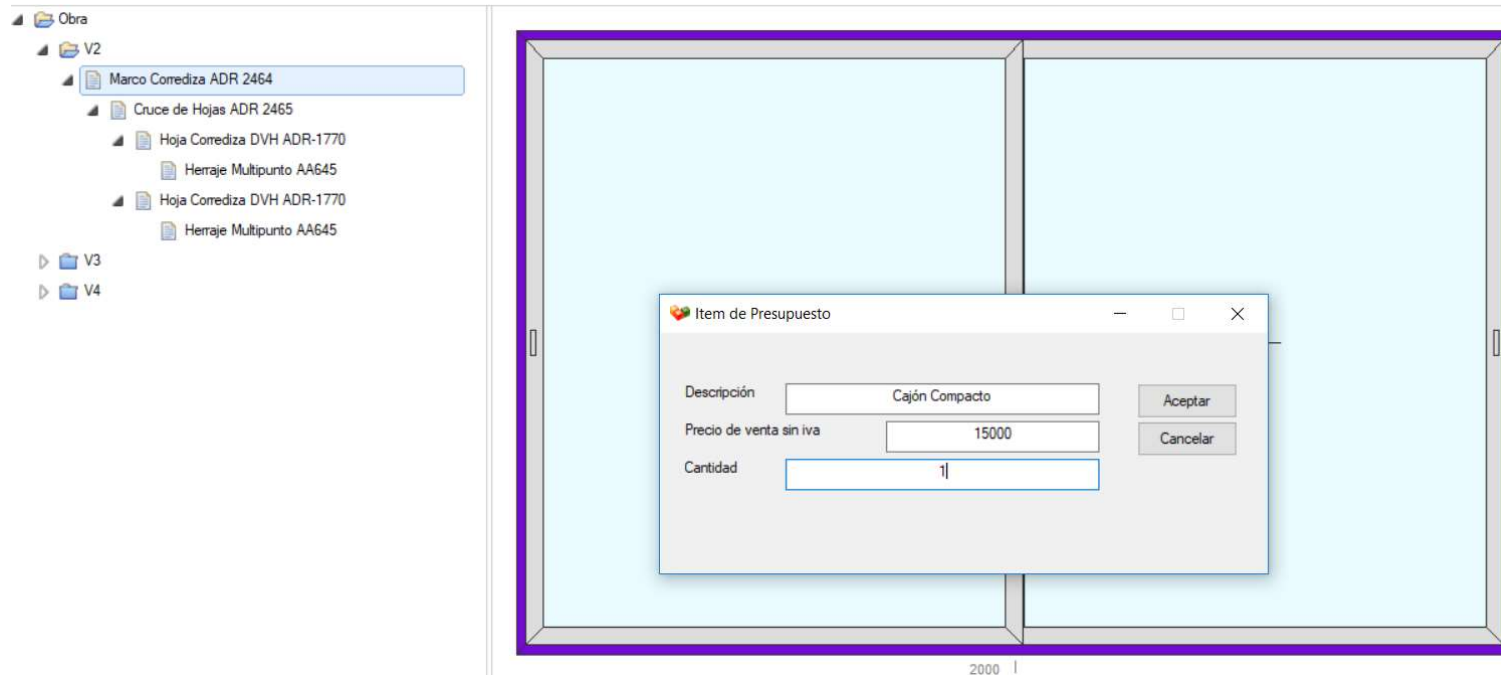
Obra
V2
Marco Corrediza ADR 2464
Cruce de Hojas ADR 2465
Hoja Corrediza DVH ADR-1770
Herraje Multipunto AA645
Hoja Corrediza DVH ADR-1770
Herraje Multipunto AA645
V3
V4

Item de Presupuesto

Descripción
Cajón Compacto
Precio de venta sin iva
15000
Cantidad
1
Aceptar
Cancelar

2000